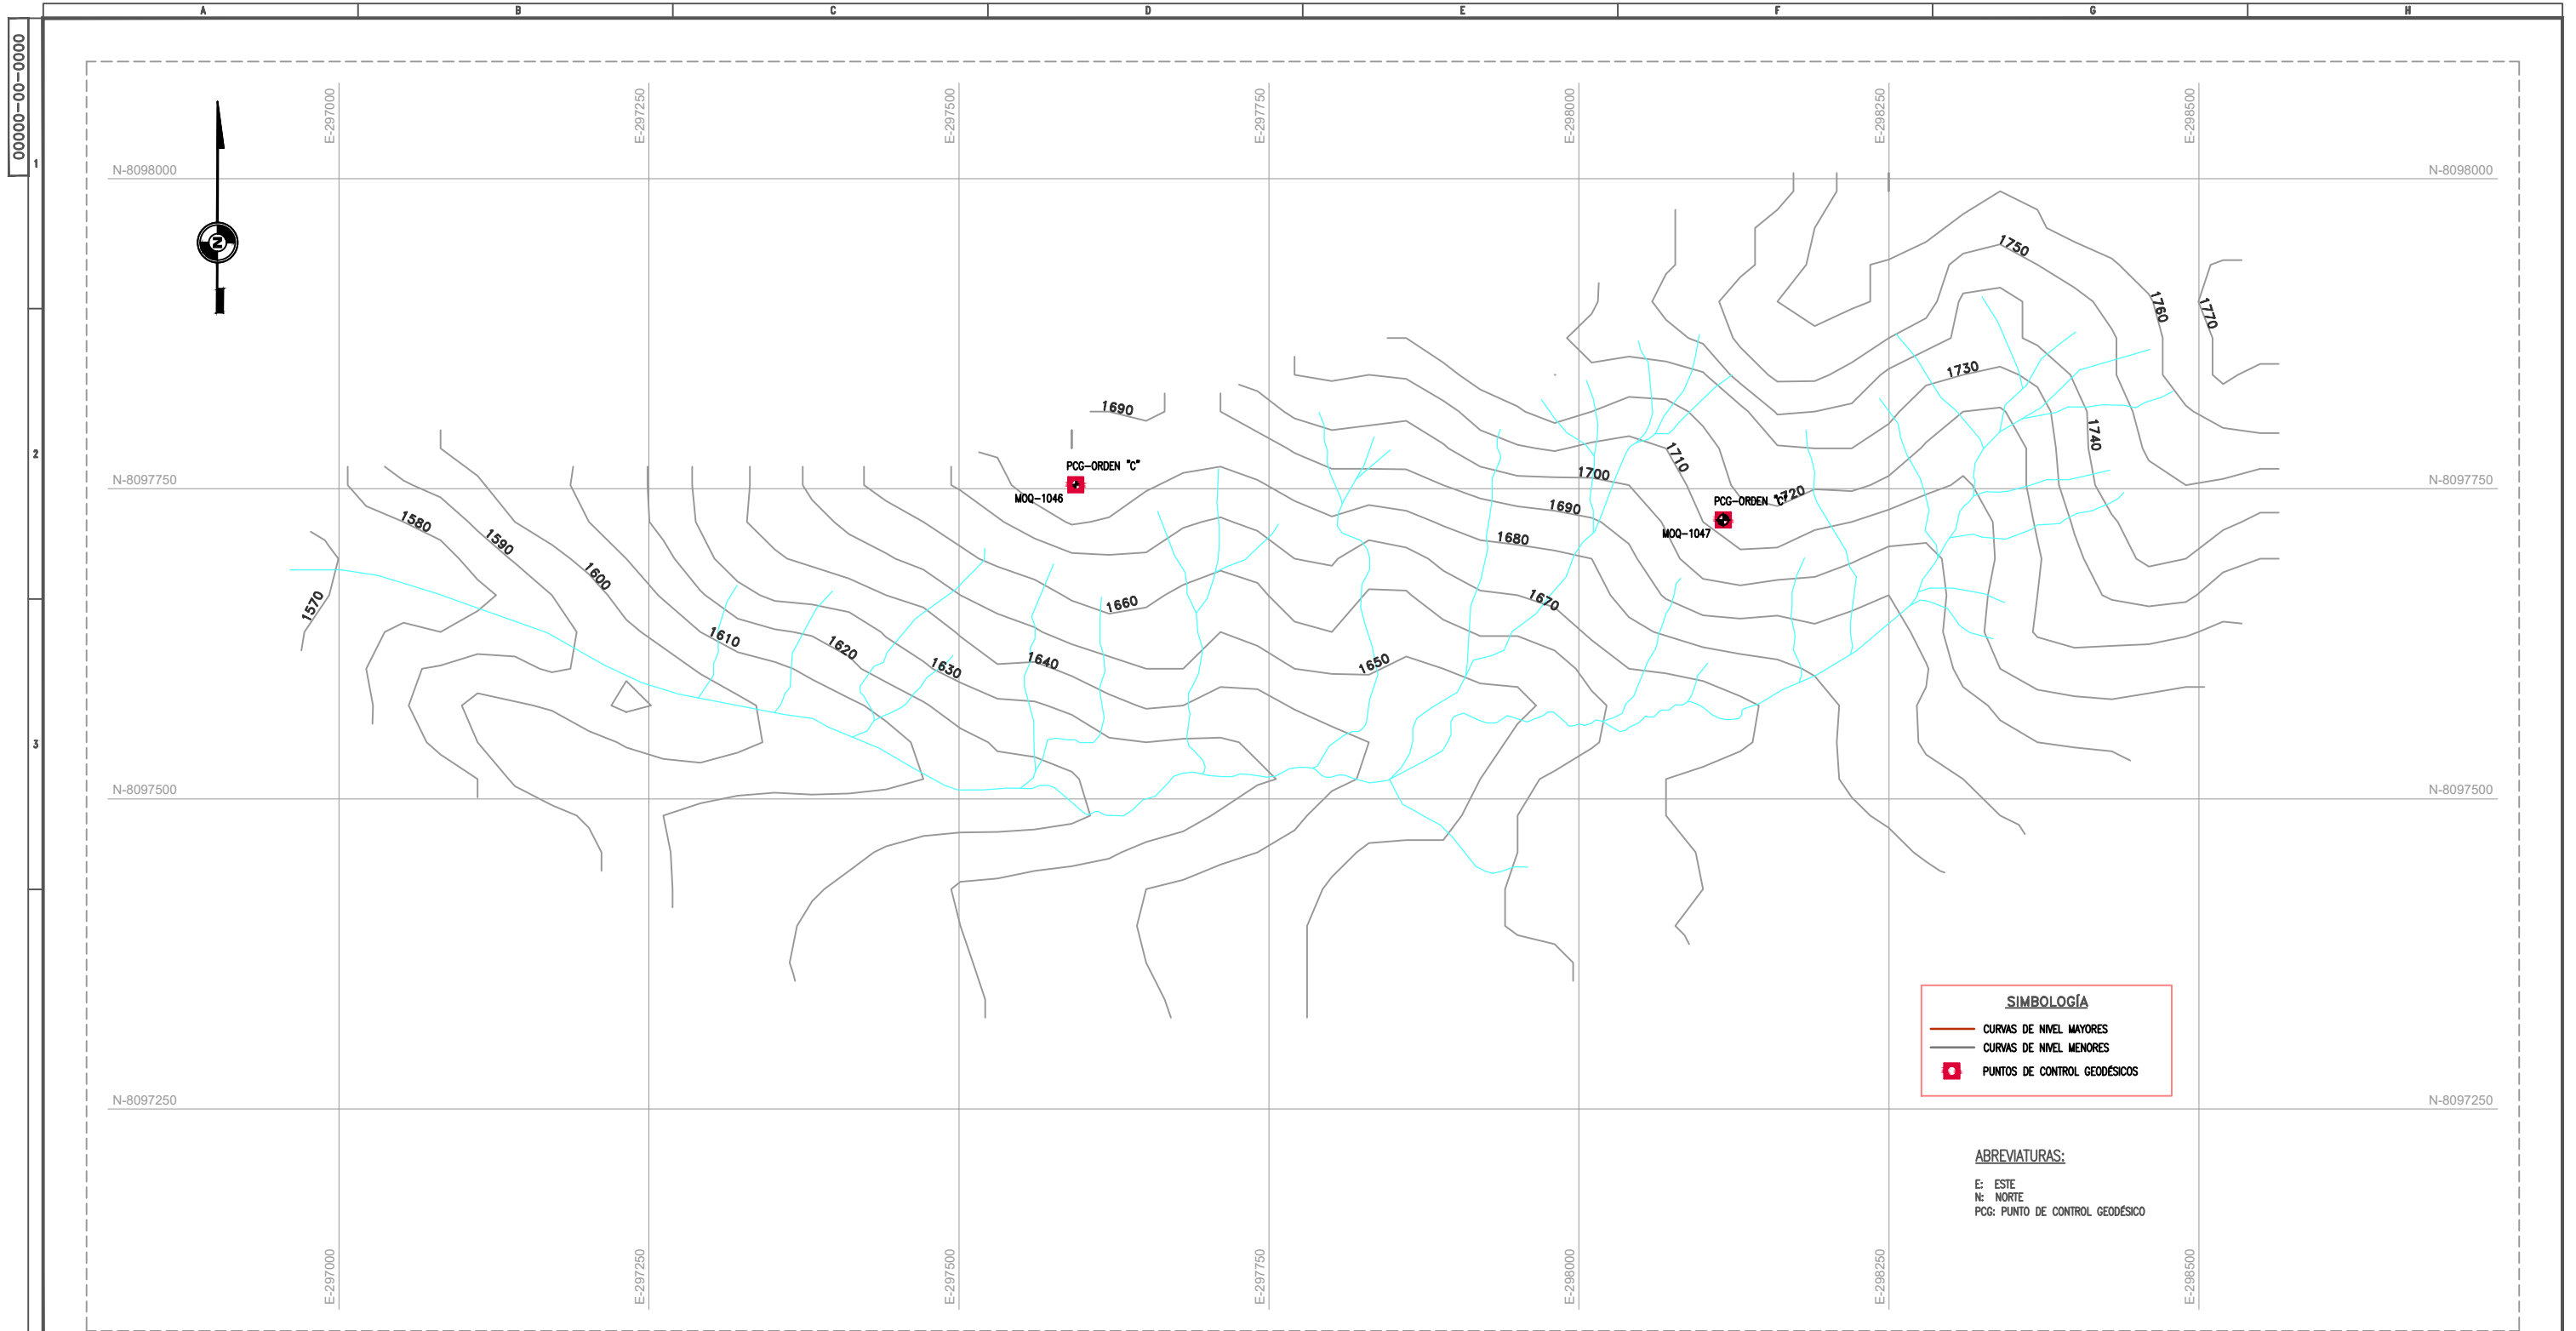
A B C D E F G H

00000-00-0000

1
2
3

E-297000 E-297250 E-297500 E-297750 E-298000 E-298250 E-298500

N-8098000 N-8098000

N

1750
1760
1770
1730
1740
1710
1700
1690
1690
1680
1670
1720
PCG-ORDEN "C"
MOQ-1047
PCG-ORDEN "C"
MOQ-1046
1660
1650
1640
1630
1620
1610
1600
1590
1580
1570

N-8097750 N-8097750

N-8097500 N-8097500

SIMBOLOGÍA
CURVAS DE NIVEL MAYORES
CURVAS DE NIVEL MENORES
PUNTOS DE CONTROL GEODÉSICOS

N-8097250 N-8097250

ABREVIATURAS:
E: ESTE
N: NORTE
PCG: PUNTO DE CONTROL GEODÉSICO

E-297000 E-297250 E-297500 E-297750 E-298000 E-298250 E-298500